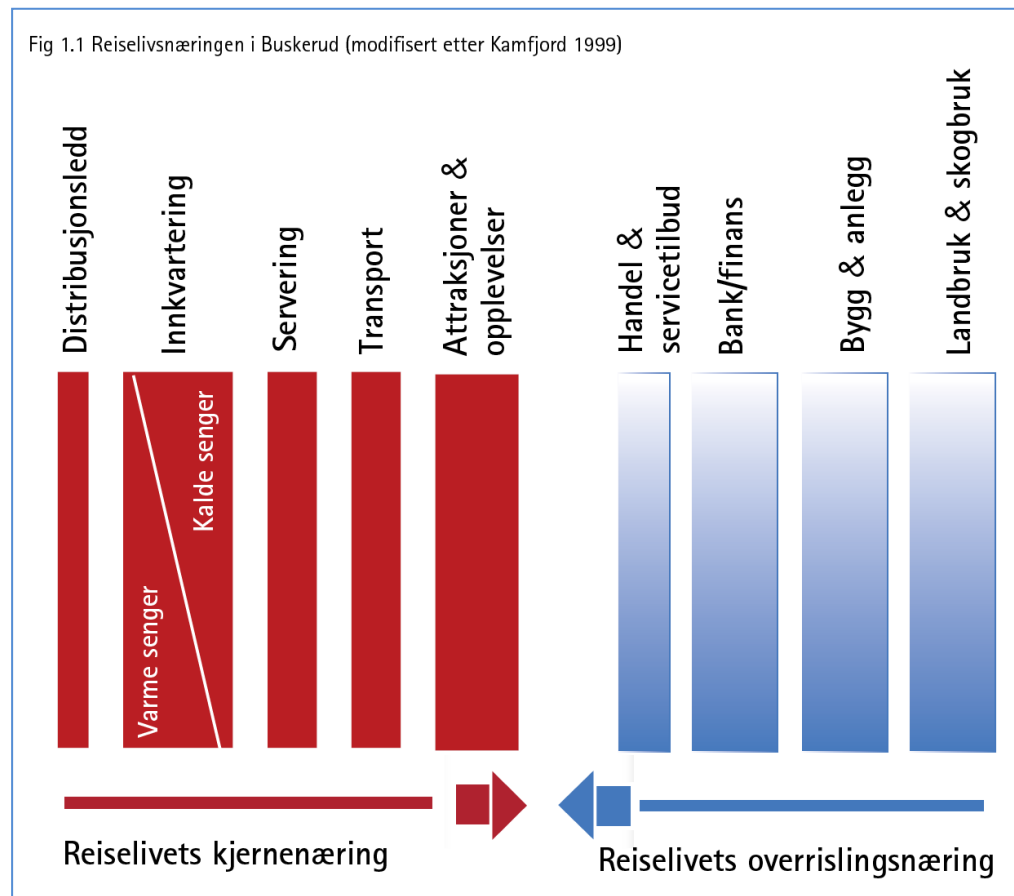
Fig 1.1 Reiselivsnæringen i Buskerud (modifisert etter Kamfjord 1999)

Distribusjonsledd

Innkvartering

Servering

Transport

Attraksjoner & opplevelser

Handel & servicetilbud

Bank/finans

Bygg & anlegg

Landbruk & skogbruk

Kalde senger

Varme senger

Reiselivets kjernenæring

Reiselivets overrislingsnæring